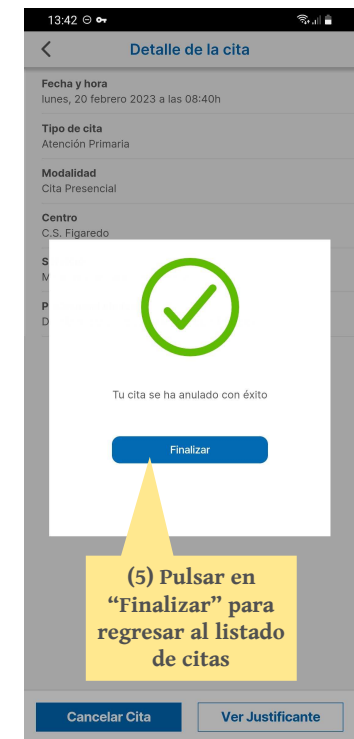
13:42

Detalle de la cita

Fecha y hora
lunes, 20 febrero 2023 a las 08:40h

Tipo de cita
Atención Primaria

Modalidad
Cita Presencial

Centro
C.S. Figaredo

S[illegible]
M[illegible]

P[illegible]
D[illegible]

Tu cita se ha anulado con éxito

Finalizar

(5) Pulsar en "Finalizar" para regresar al listado de citas

Cancelar Cita

Ver Justificante